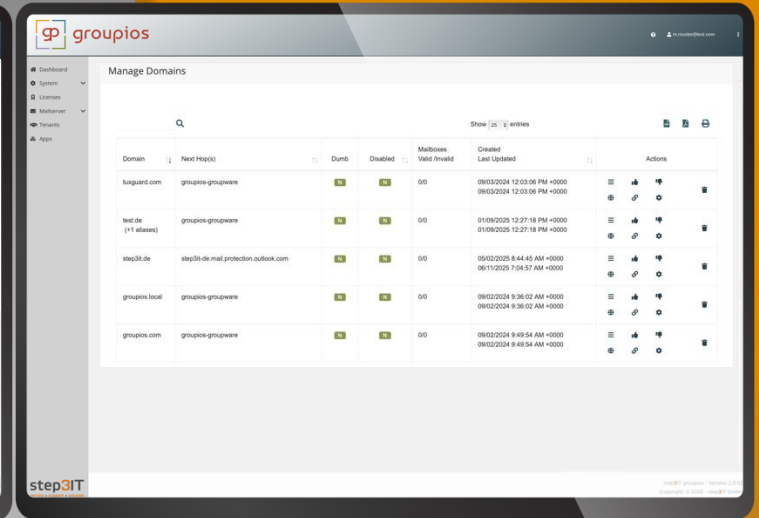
groupios

m.muster@test.com

Dashboard
System
Licenses
Mailserver
Tenants
Apps

Manage Domains

Show 25 entries

| Domain | Next Hop(s) | Dumb | Disabled | Mailboxes Valid /Invalid | Created Last Updated | Actions |
|---|---|---|---|---|---|---|
| tuxguard.com | groupios-groupware | N | N | 0/0 | 09/03/2024 12:03:06 PM +0000 09/03/2024 12:03:06 PM +0000 | |
| test.de (+1 aliases) | groupios-groupware | N | N | 0/0 | 01/09/2025 12:27:18 PM +0000 01/09/2025 12:27:18 PM +0000 | |
| step3it.de | step3it-de.mail.protection.outlook.com | N | N | 0/0 | 05/02/2025 8:44:45 AM +0000 06/11/2025 7:04:57 AM +0000 | |
| groupios.local | groupios-groupware | N | N | 0/0 | 09/02/2024 9:36:02 AM +0000 09/02/2024 9:36:02 AM +0000 | |
| groupios.com | groupios-groupware | N | N | 0/0 | 09/02/2024 9:49:54 AM +0000 09/02/2024 9:49:54 AM +0000 | |

step3IT

step3IT groupios - Version 1.0.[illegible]
Copyright © 2025 - step3IT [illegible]